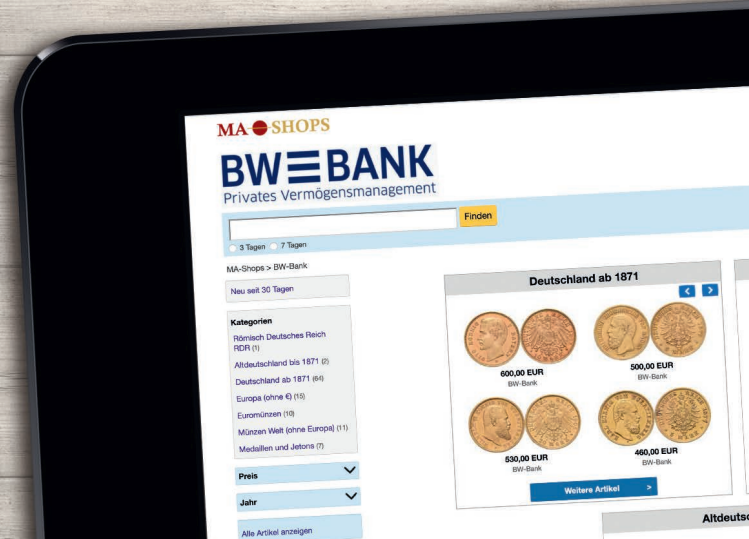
MA SHOPS

BW BANK
Privates Vermögensmanagement

Finden

3 Tagen 7 Tagen

MA-Shops > BW-Bank

Neu seit 30 Tagen

Kategorien
Römisch Deutsches Reich RDR (1)
Altdeutschland bis 1871 (2)
Deutschland ab 1871 (64)
Europa (ohne €) (15)
Euromünzen (10)
Münzen Welt (ohne Europa) (11)
Medaillen und Jetons (7)

Preis

Jahr

Alle Artikel anzeigen

Deutschland ab 1871

600,00 EUR
BW-Bank

500,00 EUR
BW-Bank

530,00 EUR
BW-Bank

460,00 EUR
BW-Bank

Weitere Artikel >

Altdeutsc